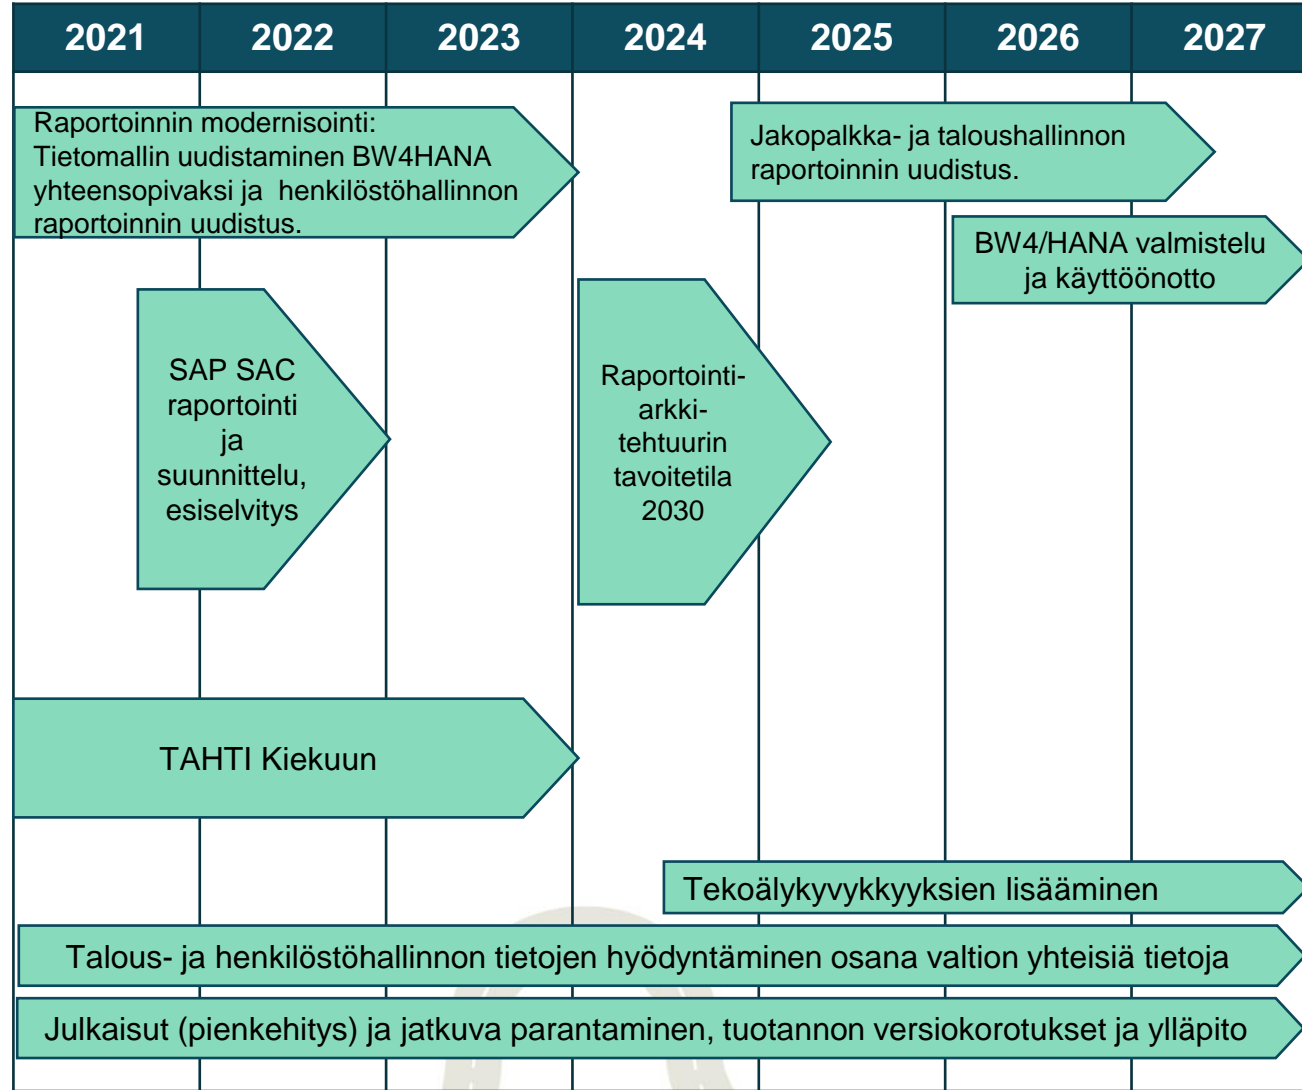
| 2021 | 2022 | 2023 | 2024 | 2025 | 2026 | 2027 |
|---|---|---|---|---|---|---|

Raportoinnin modernisointi: Tietomallin uudistaminen BW4HANA yhteensopivaksi ja henkilöstöhallinnon raportoinnin uudistus.

Jakopalkka- ja taloushallinnon raportoinnin uudistus.

BW4/HANA valmistelu ja käyttöönotto

SAP SAC raportointi ja suunnittelu, esiselvitys

Raportointi-arkki-tehtuurin tavoitetila 2030

TAHTI Kiekuun

Tekoälykyvykkyyksien lisääminen

Talous- ja henkilöstöhallinnon tietojen hyödyntäminen osana valtion yhteisiä tietoja

Julkaisut (pienkehitys) ja jatkuva parantaminen, tuotannon versiokorotukset ja ylläpito